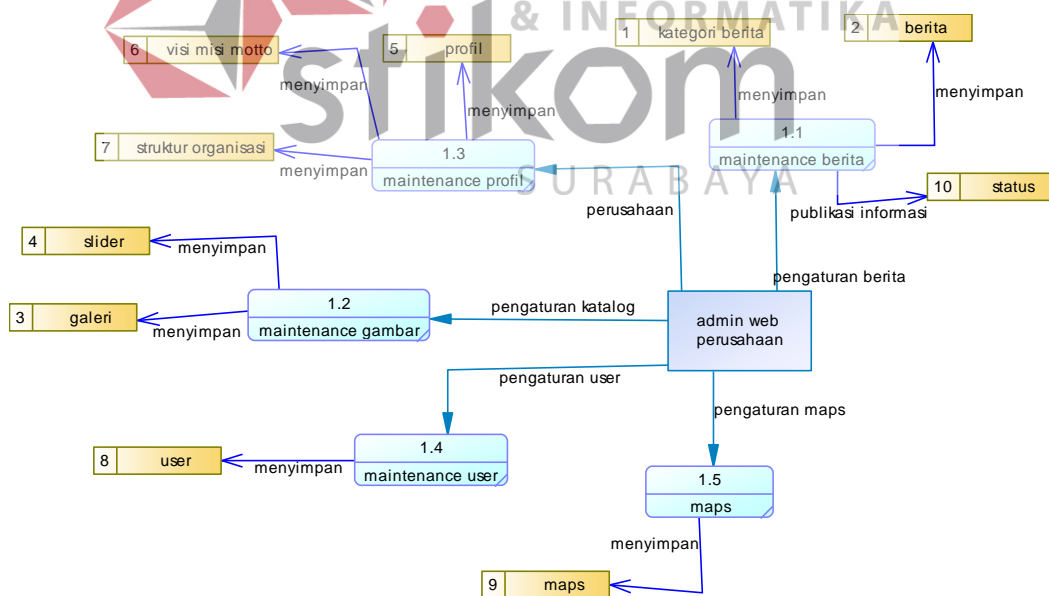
& INFORMATIKA

stikom

SURABAYA

6 visi misi motto

5 profil

1 kategori berita

2 berita

menyimpan

menyimpan

menyimpan

menyimpan

1.1 maintenance berita

7 struktur organisasi

menyimpan

1.3 maintenance profil

10 status

perusahaan

publikasi informasi

4 slider

menyimpan

pengaturan berita

1.2 maintenance gambar

3 galeri

menyimpan

pengaturan katalog

admin web perusahaan

pengaturan user

pengaturan maps

1.4 maintenance user

8 user

menyimpan

1.5 maps

menyimpan

9 maps